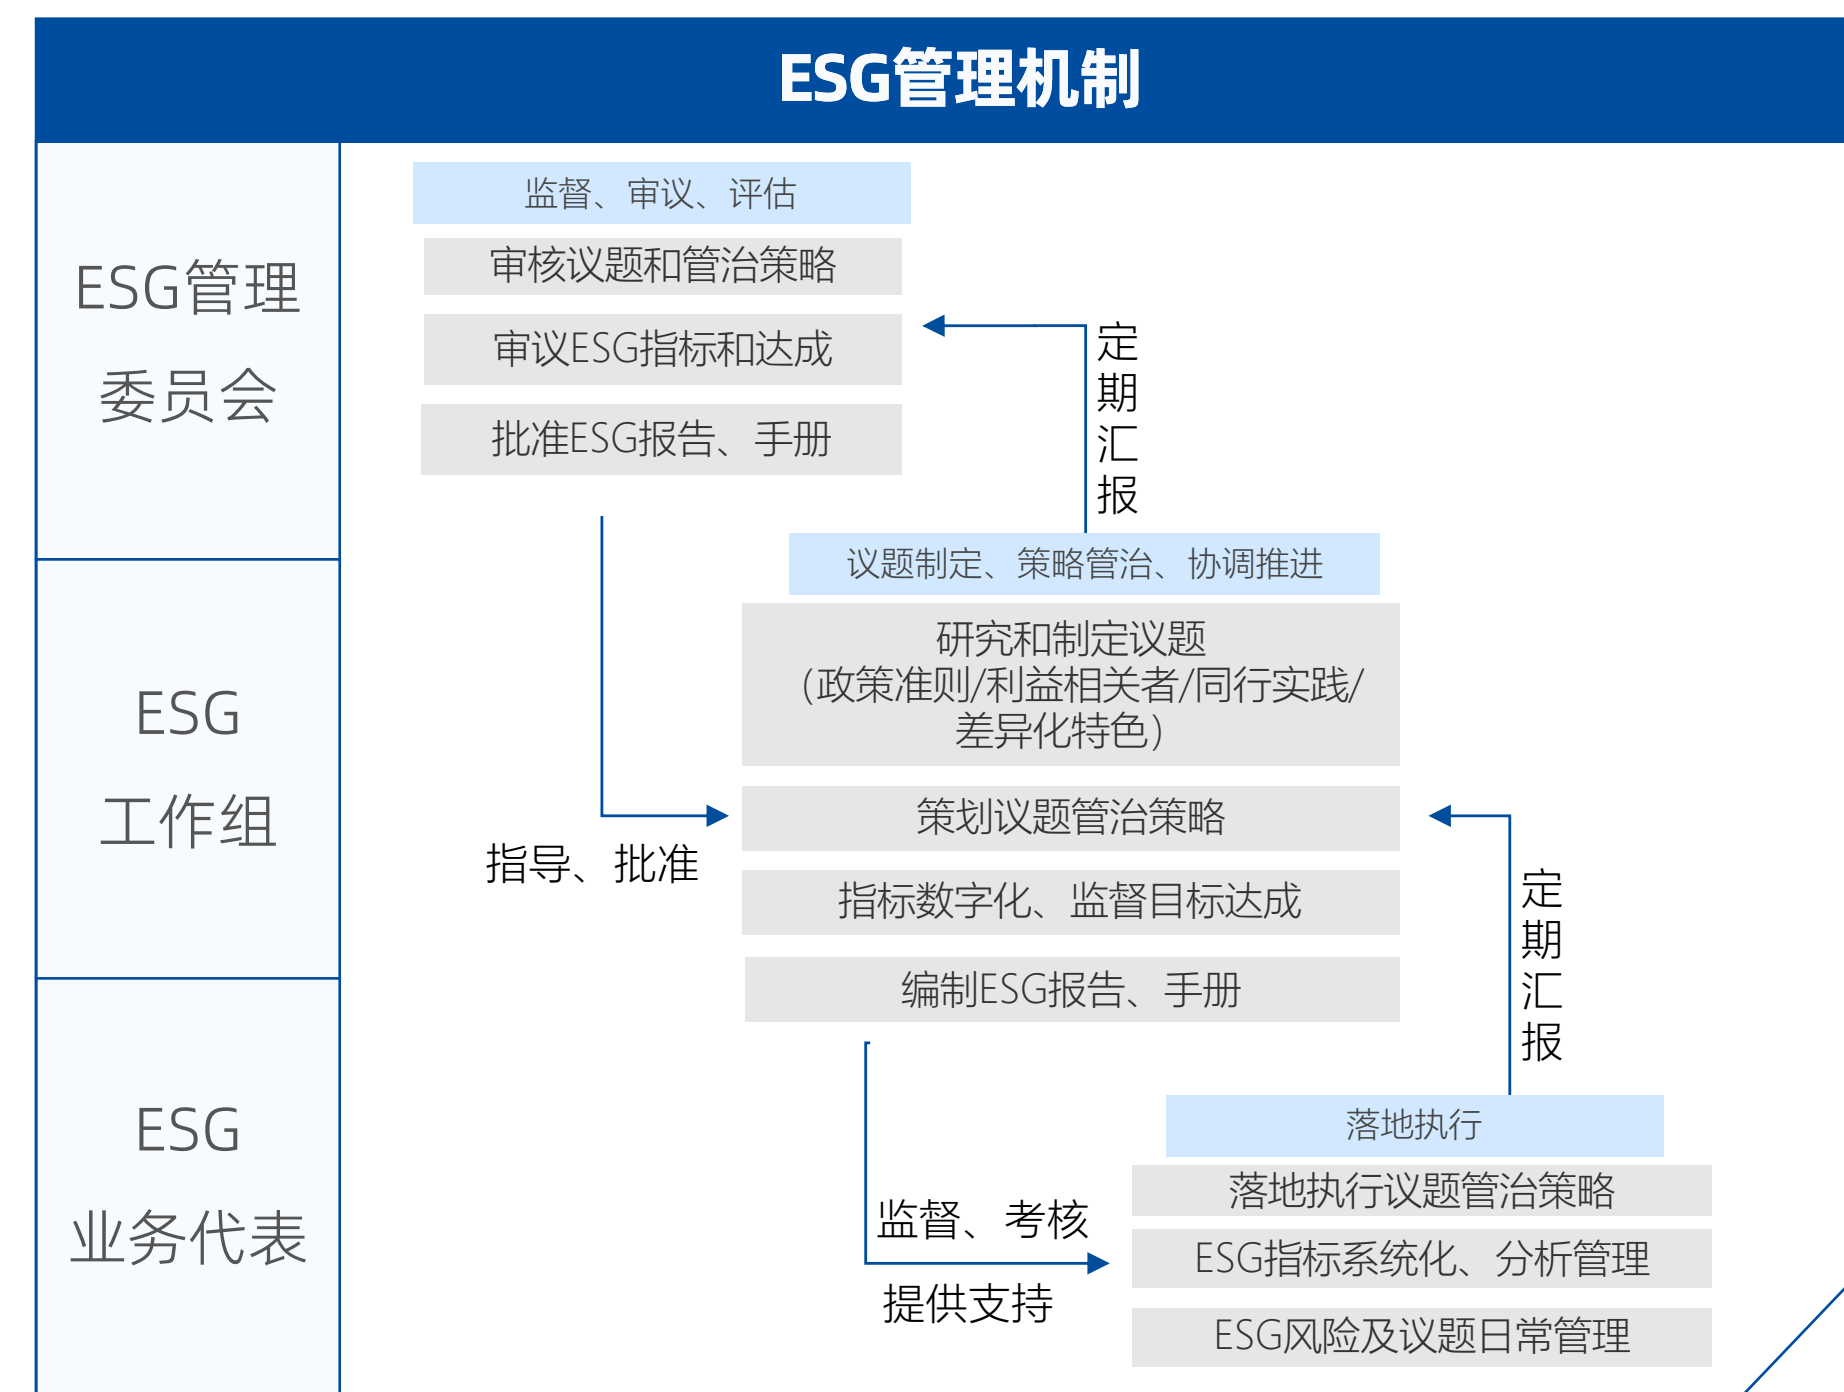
ESG管理机制

ESG管理委员会

监督、审议、评估

审核议题和管治策略

审议ESG指标和达成

批准ESG报告、手册

定期汇报

ESG工作组

议题制定、策略管治、协调推进

研究和制定议题 (政策准则/利益相关者/同行实践/差异化特色)

策划议题管治策略

指标数字化、监督目标达成

编制ESG报告、手册

指导、批准

定期汇报

ESG业务代表

落地执行

落地执行议题管治策略

ESG指标系统化、分析管理

ESG风险及议题日常管理

监督、考核

提供支持